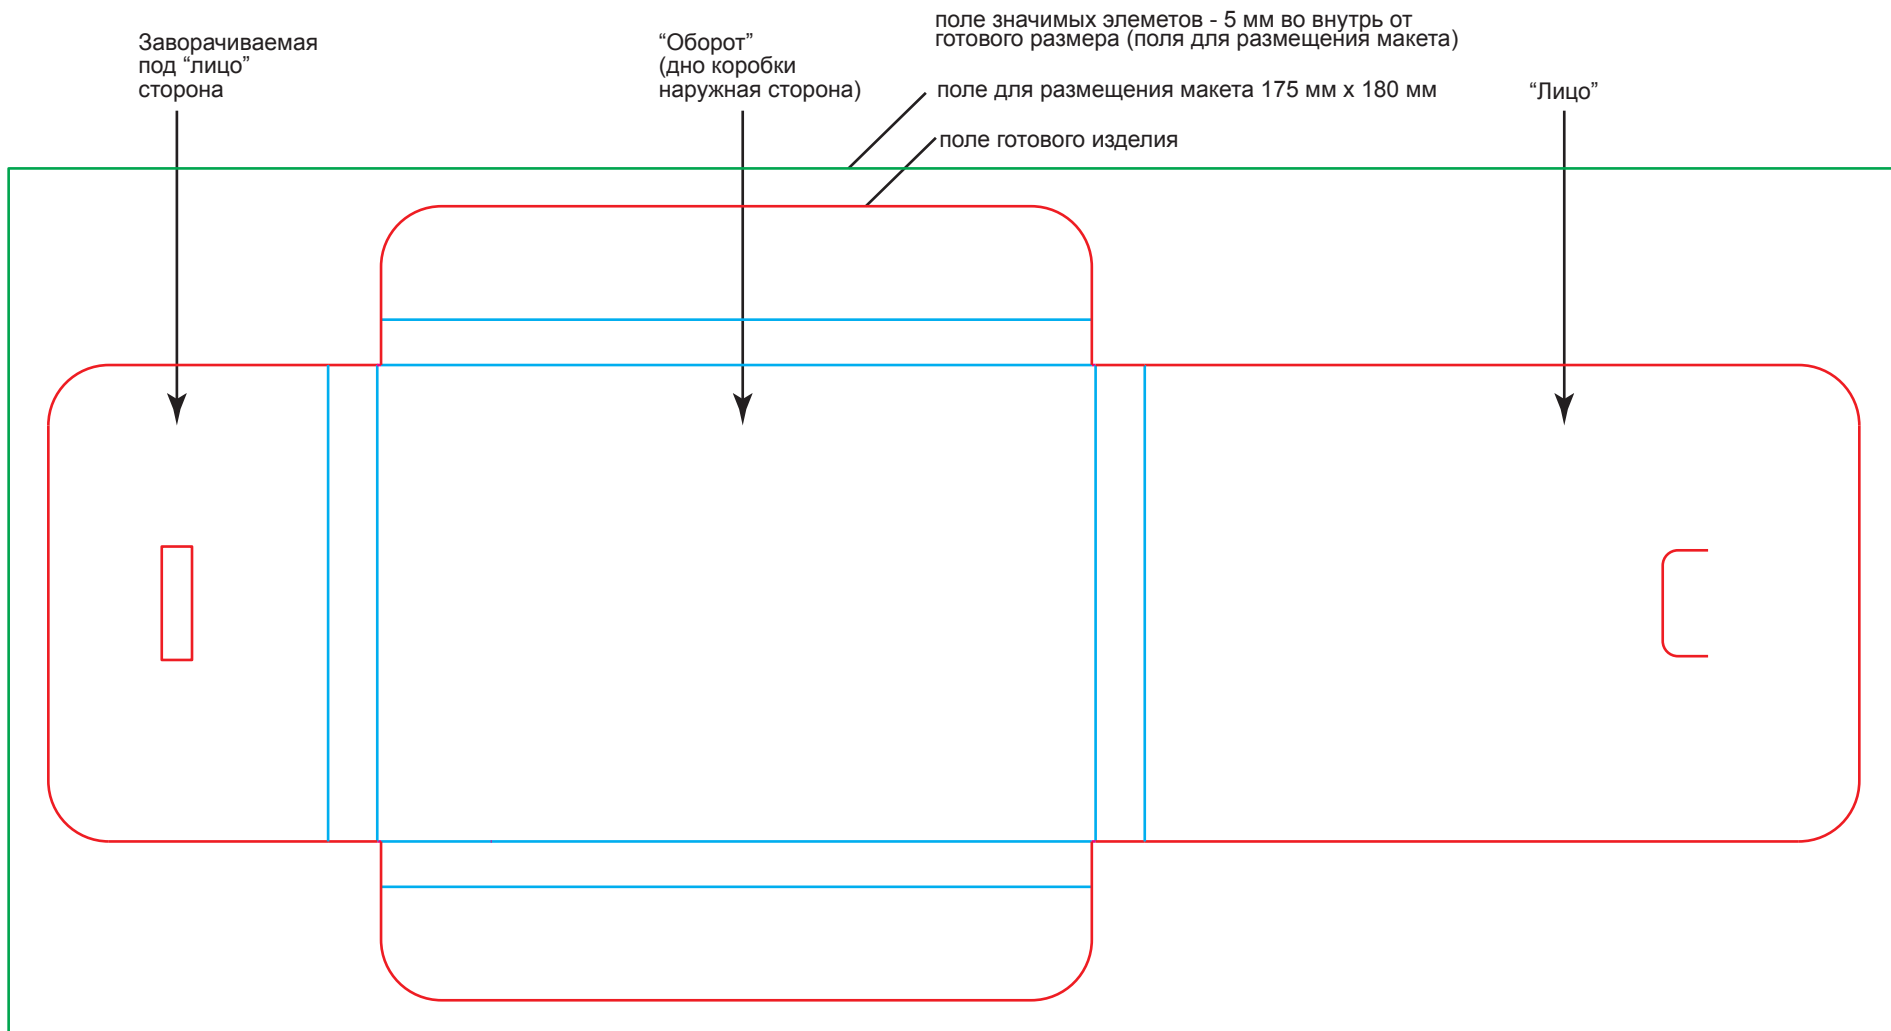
Заворачиваемая под “лицо” сторона

“Оборот” (дно коробки наружная сторона)

поле значимых элеметов - 5 мм во внутрь от готового размера (поля для размещения макета)

поле для размещения макета 175 мм х 180 мм

поле готового изделия

“Лицо”